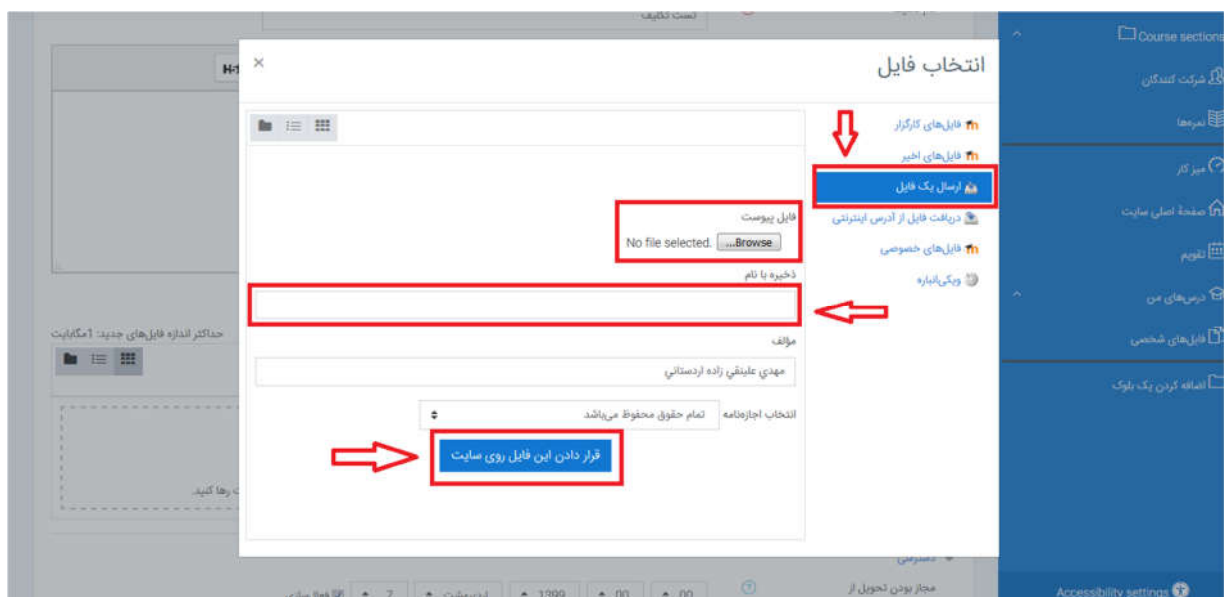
Course sections
شرکت کنندگان
نمره‌ها
میز کار
صفحهٔ اصلی سایت
تقویم
درس‌های من
فایل‌های شخصی
اضافه کردن یک بلوک
Accessibility settings

تست تکلیف
H-1

انتخاب فایل
×
فایل‌های کارگزار
فایل‌های اخیر
ارسال یک فایل
دریافت فایل از آدرس اینترنتی
فایل‌های خصوصی
ویکی‌انباره

فایل پیوست
No file selected. Browse...
ذخیره با نام
مؤلف
مهدي علينقي زاده اردستاني
انتخاب اجازه‌نامه
تمام حقوق محفوظ می‌باشد
قرار دادن این فایل روی سایت

حداکثر اندازه فایل‌های جدید: 1مگابایت
ت رها کنید.
دسترسی
مجاز بودن تحویل از
1399
اردیبهشت
7
فعال سازی